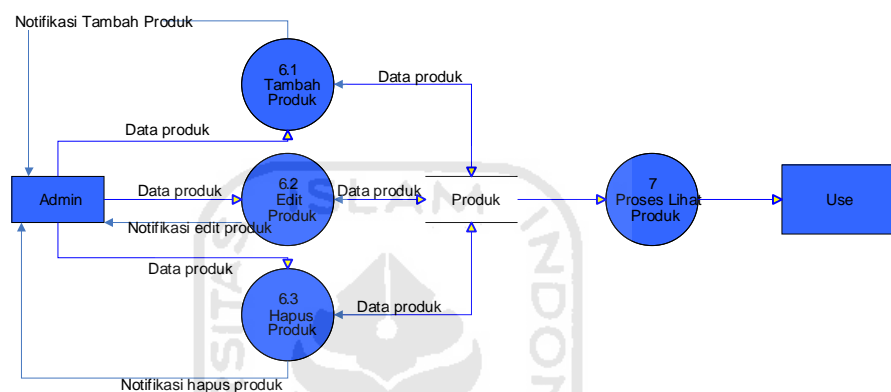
Notifikasi Tambah Produk

6.1
Tambah
Produk

Data produk

Data produk

Admin

Data produk

6.2
Edit
Produk

Data produk

Produk

7
Proses Lihat
Produk

Use

Notifikasi edit produk

Data produk

6.3
Hapus
Produk

Data produk

Notifikasi hapus produk